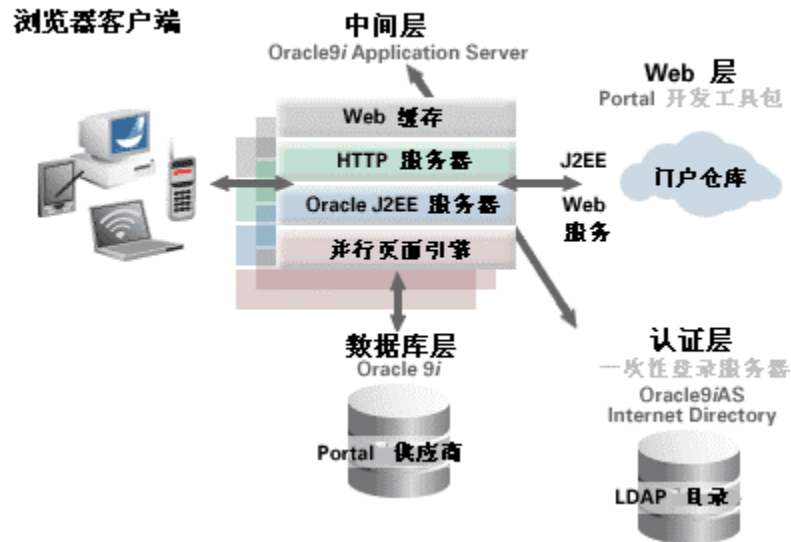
浏览器客户端

中间层
Oracle9*i* Application Server

Web 层
Portal 开发工具包

Web 缓存
HTTP 服务器
Oracle J2EE 服务器
并行页面引擎

J2EE
Web
服务

门户仓库

数据库层
Oracle 9*i*

Portal 供应商

认证层
一次性登录服务器
Oracle9*i*AS
Internet Directory

LDAP 目录